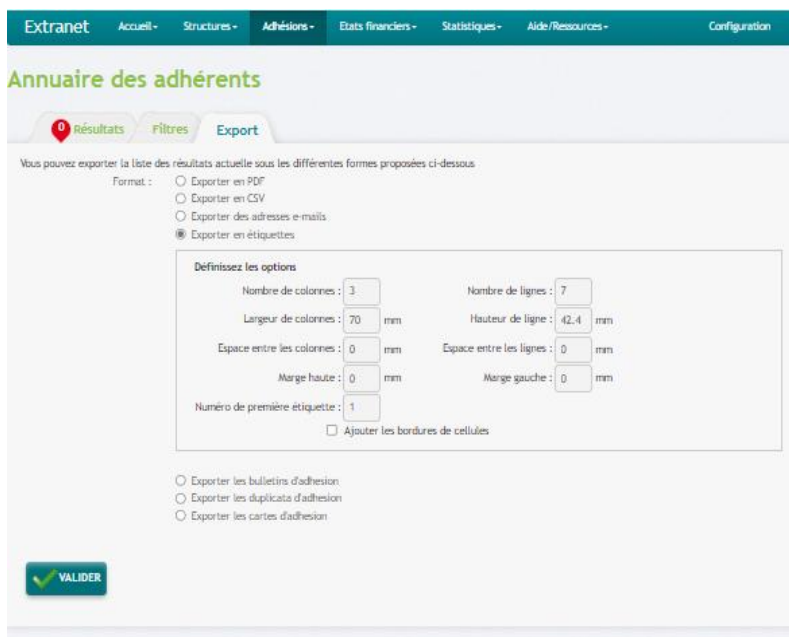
Extranet Accueil ▾ Structures ▾ Adhésions ▾ Etats financiers ▾ Statistiques ▾ Aide/Ressources ▾ Configuration

Annuaire des adhérents

0 Résultats Filtres Export

Vous pouvez exporter la liste des résultats actuelle sous les différentes formes proposées ci-dessous

Format : Exporter en PDF
Exporter en CSV
Exporter des adresses e-mails
Exporter en étiquettes

Définissez les options

Nombre de colonnes : 3
Nombre de lignes : 7
Largeur de colonnes : 70 mm
Hauteur de ligne : 42.4 mm
Espace entre les colonnes : 0 mm
Espace entre les lignes : 0 mm
Marge haute : 0 mm
Marge gauche : 0 mm
Numéro de première étiquette : 1
Ajouter les bordures de cellules

Exporter les bulletins d'adhesion
Exporter les duplicata d'adhesion
Exporter les cartes d'adhesion

VALIDER